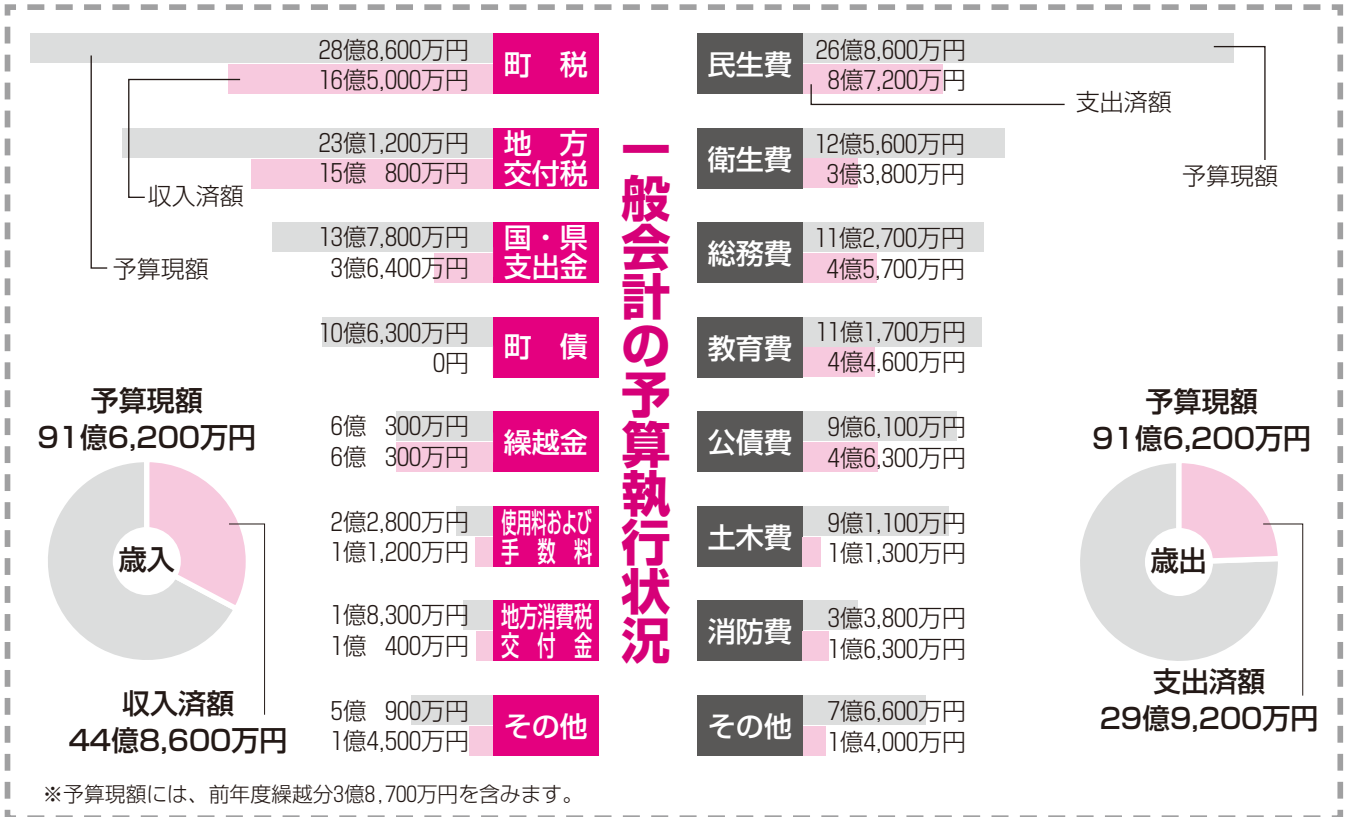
一般会計の予算執行状況

28億8,600万円
16億5,000万円
町　税

23億1,200万円
15億　800万円
地　方
交付税

収入済額

13億7,800万円
3億6,400万円
国・県
支出金

予算現額

10億6,300万円
0円
町　債

6億　300万円
6億　300万円
繰越金

2億2,800万円
1億1,200万円
使用料および
手　数　料

1億8,300万円
1億　400万円
地方消費税
交　付　金

5億　900万円
1億4,500万円
その他

予算現額
91億6,200万円

歳入

収入済額
44億8,600万円

民生費
26億8,600万円
8億7,200万円

支出済額

予算現額

衛生費
12億5,600万円
3億3,800万円

総務費
11億2,700万円
4億5,700万円

教育費
11億1,700万円
4億4,600万円

公債費
9億6,100万円
4億6,300万円

土木費
9億1,100万円
1億1,300万円

消防費
3億3,800万円
1億6,300万円

その他
7億6,600万円
1億4,000万円

予算現額
91億6,200万円

歳出

支出済額
29億9,200万円

※予算現額には、前年度繰越分3億8,700万円を含みます。